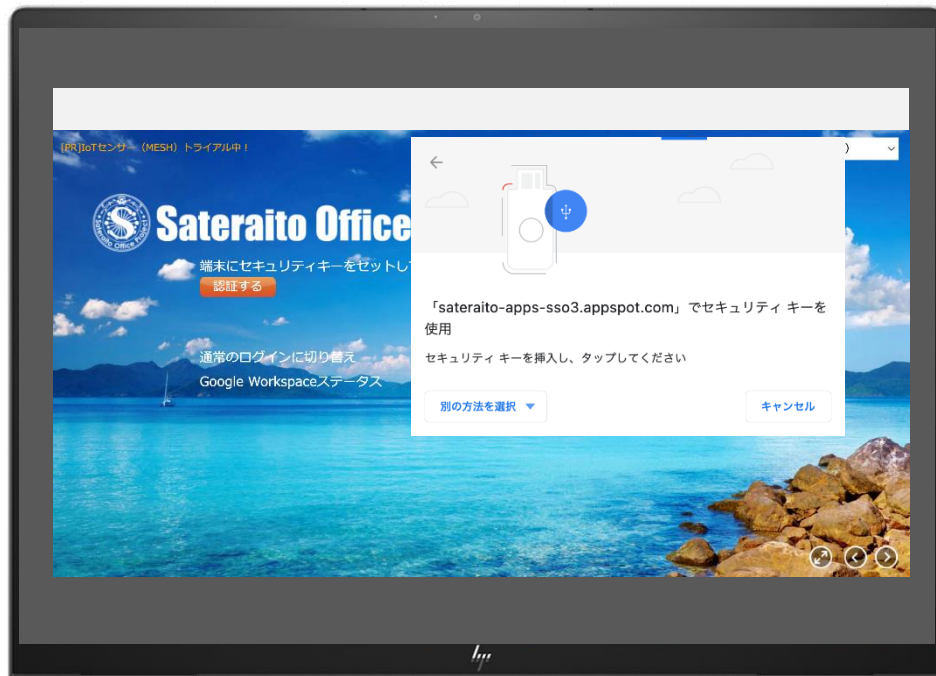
[PR]IoTセンサー（MESH）トライアル中！

Sateraito Office

端末にセキュリティキーをセットして

認証する

通常のログインに切り替え

Google Workspaceステータス

「sateraito-apps-sso3.appspot.com」でセキュリティ キーを使用

セキュリティ キーを挿入し、タップしてください

別の方法を選択

キャンセル

hp